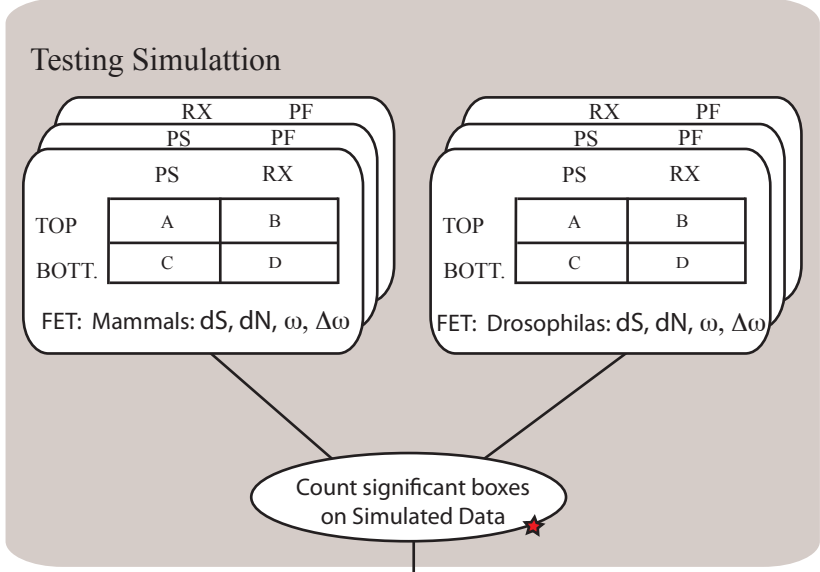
Testing Simulattion

RX PF
PS PF

| | PS | RX |
|---|---|---|
| TOP | A | B |
| BOTT. | C | D |

FET: Mammals: dS, dN, $\omega$, $\Delta\omega$

RX PF
PS PF

| | PS | RX |
|---|---|---|
| TOP | A | B |
| BOTT. | C | D |

FET: Drosophilas: dS, dN, $\omega$, $\Delta\omega$

Count significant boxes on Simulated Data